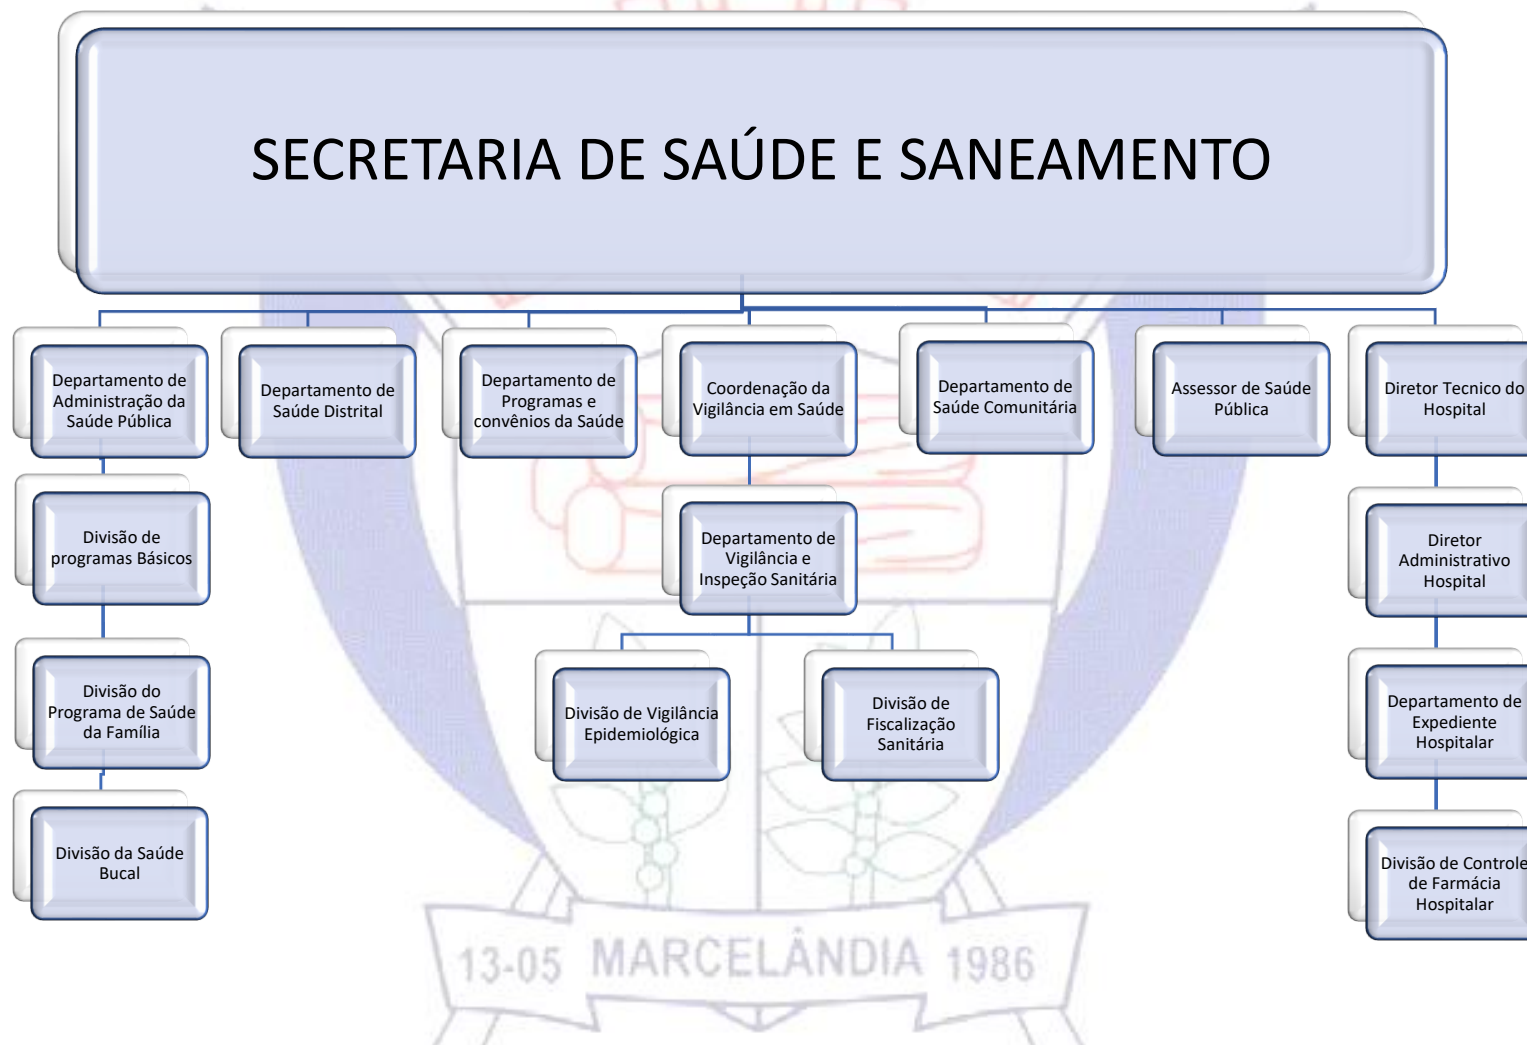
SECRETARIA DE SAÚDE E SANEAMENTO

Departamento de Administração da Saúde Pública

Divisão de programas Básicos

Divisão do Programa de Saúde da Família

Divisão da Saúde Bucal

Departamento de Saúde Distrital

Departamento de Programas e convênios da Saúde

Coordenação da Vigilância em Saúde

Departamento de Vigilância e Inspeção Sanitária

Divisão de Vigilância Epidemiológica

Divisão de Fiscalização Sanitária

Departamento de Saúde Comunitária

Assessor de Saúde Pública

Diretor Tecnico do Hospital

Diretor Administrativo Hospital

Departamento de Expediente Hospitalar

Divisão de Controle de Farmácia Hospitalar

13-05 MARCELÂNDIA 1986